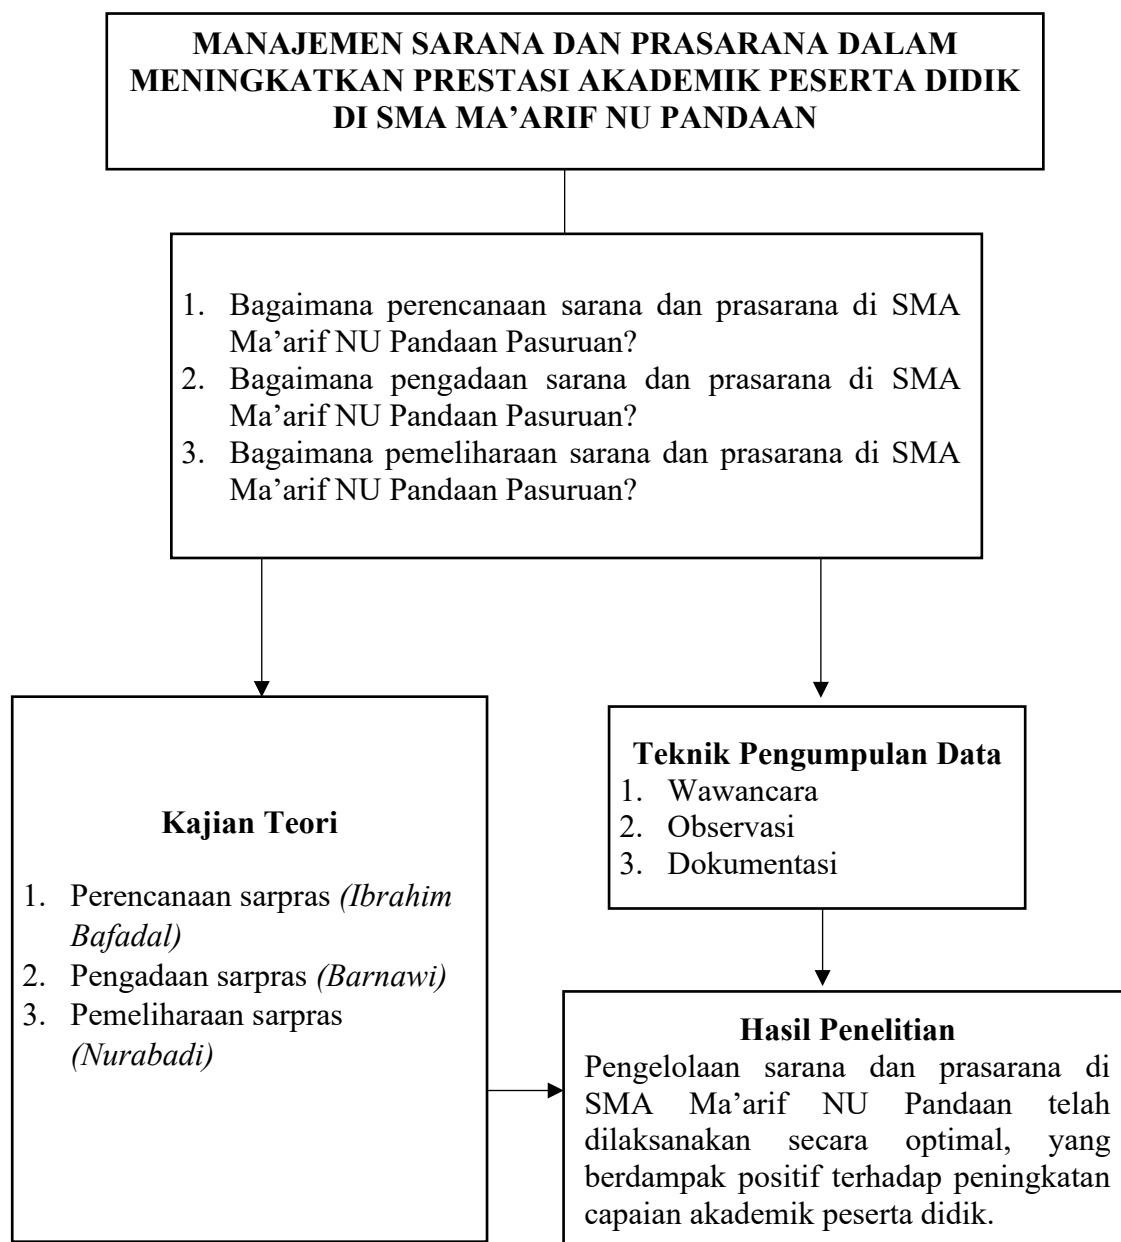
MANAJEMEN SARANA DAN PRASARANA DALAM MENINGKATKAN PRESTASI AKADEMIK PESERTA DIDIK DI SMA MA'ARIF NU PANDAAN

1. Bagaimana perencanaan sarana dan prasarana di SMA Ma'arif NU Pandaan Pasuruan?
2. Bagaimana pengadaan sarana dan prasarana di SMA Ma'arif NU Pandaan Pasuruan?
3. Bagaimana pemeliharaan sarana dan prasarana di SMA Ma'arif NU Pandaan Pasuruan?

Kajian Teori

1. Perencanaan sarpras (Ibrahim Bafadal)
2. Pengadaan sarpras (Barnawi)
3. Pemeliharaan sarpras (Nurabadi)

Teknik Pengumpulan Data
1. Wawancara
2. Observasi
3. Dokumentasi

Hasil Penelitian
Pengelolaan sarana dan prasarana di SMA Ma'arif NU Pandaan telah dilaksanakan secara optimal, yang berdampak positif terhadap peningkatan capaian akademik peserta didik.